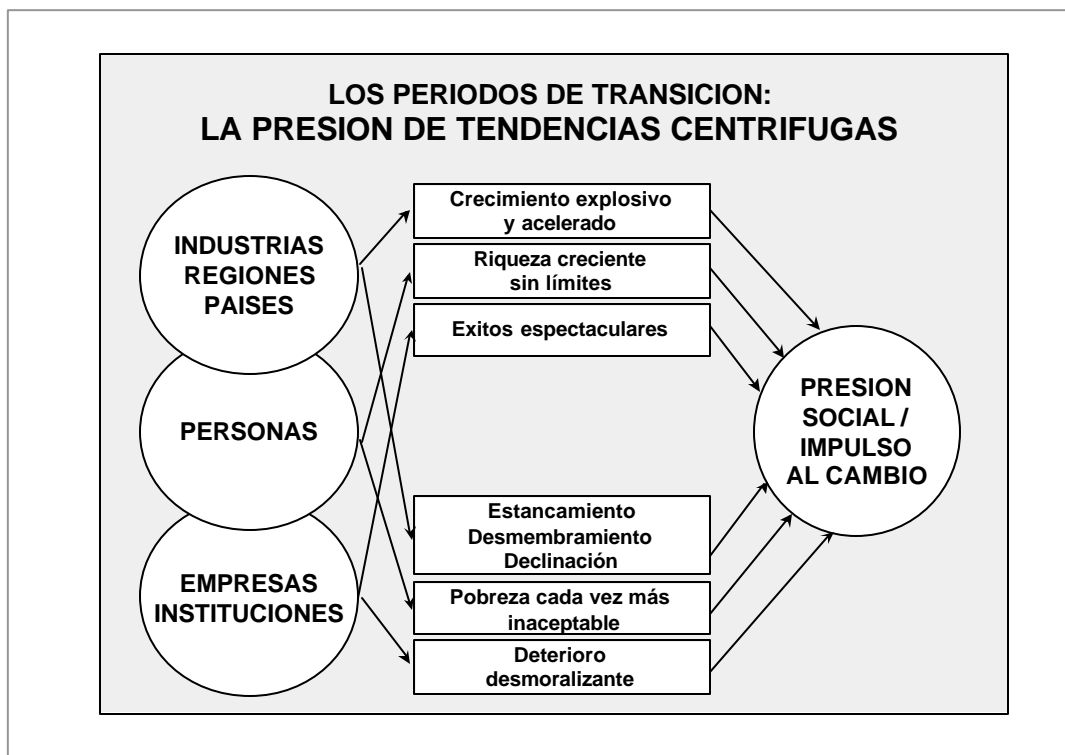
LOS PERIODOS DE TRANSICION:
LA PRESION DE TENDENCIAS CENTRIFUGAS

INDUSTRIAS
REGIONES
PAISES

PERSONAS

EMPRESAS
INSTITUCIONES

Crecimiento explosivo y acelerado

Riqueza creciente sin límites

Exitos espectaculares

Estancamiento
Desmembramiento
Declinación

Pobreza cada vez más inaceptable

Deterioro desmoralizante

PRESION SOCIAL / IMPULSO AL CAMBIO